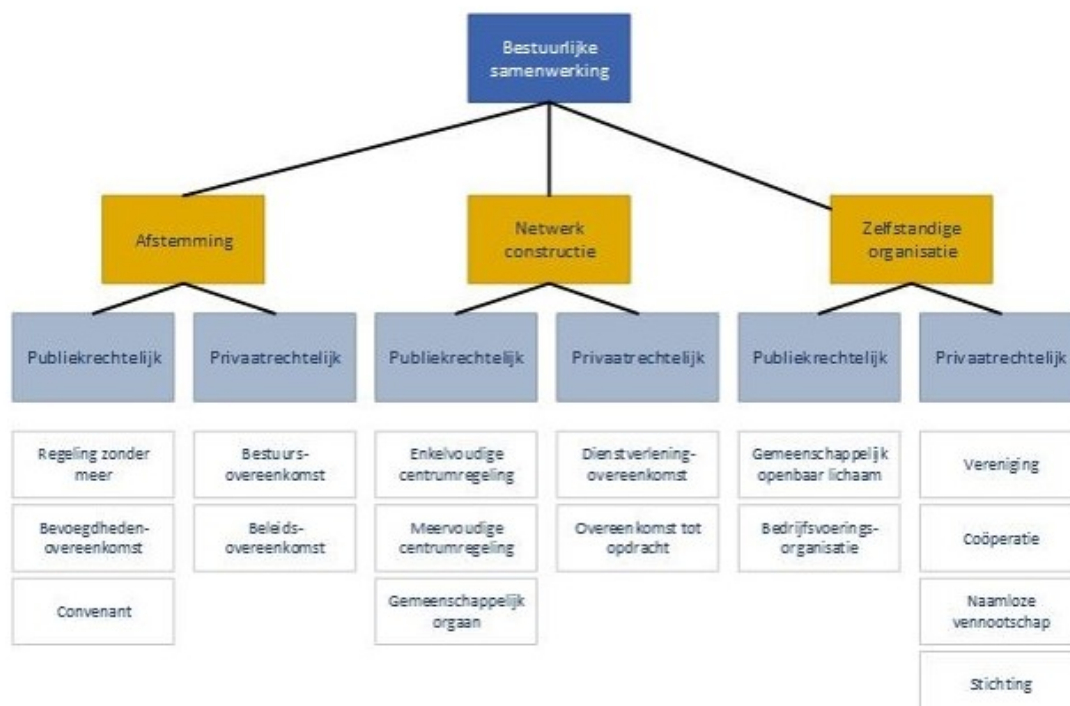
Bestuurlijke samenwerking

Afstemming

Netwerk constructie

Zelfstandige organisatie

Publiekrechtelijk

Privaatrechtelijk

Publiekrechtelijk

Privaatrechtelijk

Publiekrechtelijk

Privaatrechtelijk

Regeling zonder meer

Bevoegdheden-overeenkomst

Convenant

Bestuurs-overeenkomst

Beleids-overeenkomst

Enkelvoudige centrumregeling

Meervoudige centrumregeling

Gemeenschappelijk orgaan

Dienstverlening-overeenkomst

Overeenkomst tot opdracht

Gemeenschappelijk openbaar lichaam

Bedrijfsvoerings-organisatie

Vereniging

Coöperatie

Naamloze vennootschap

Stichting